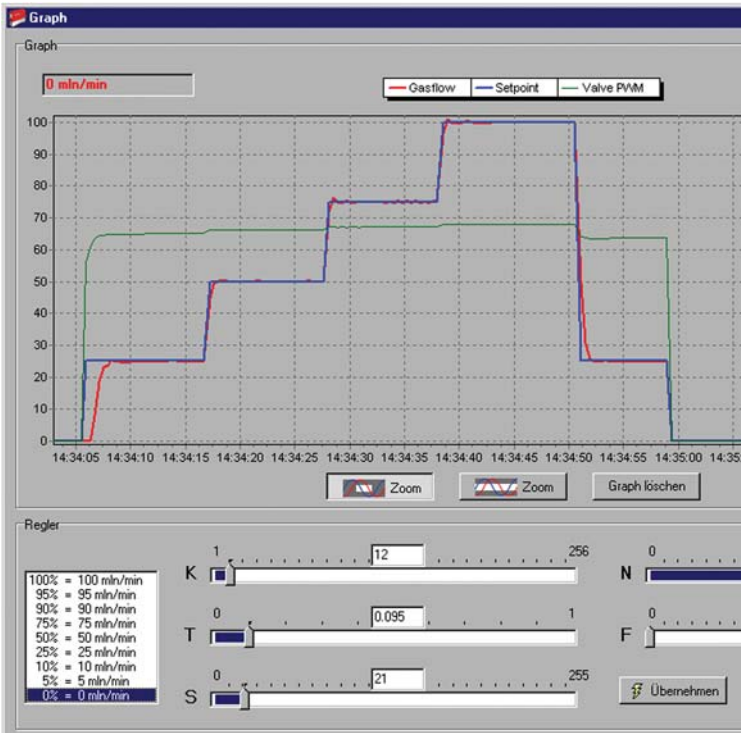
Graph

Graph

0 mln/min

Gasflow
Setpoint
Valve PWM

100
90
80
70
60
50
40
30
20
10
0

14:34:05 14:34:10 14:34:15 14:34:20 14:34:25 14:34:30 14:34:35 14:34:40 14:34:45 14:34:50 14:34:55 14:35:00 14:35

Zoom
Zoom
Graph löschen

Regler

100% = 100 mln/min
95% = 95 mln/min
90% = 90 mln/min
75% = 75 mln/min
50% = 50 mln/min
25% = 25 mln/min
10% = 10 mln/min
5% = 5 mln/min
0% = 0 mln/min

K 1 12 256
T 0 0.095 1
S 0 21 255

N 0
F 0

Übernehmen